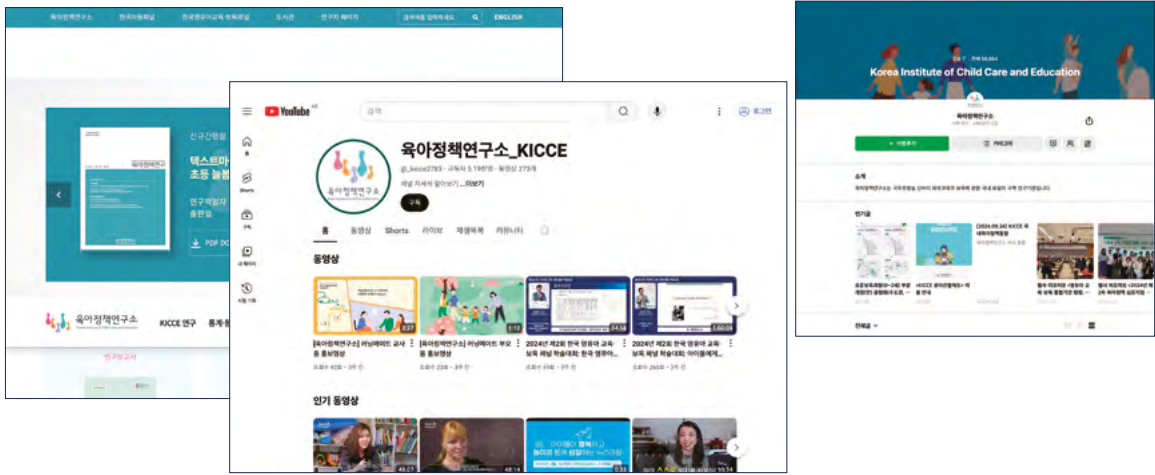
육아정책연구소 한국아동패널 한국영유아교육·보육패널 도서관 연구자 페이지 ENGLISH

신규간행물
텍스트마
초등 늘봄
연구책임자
출판일
PDF DO

육아정책연구소 KICCE 연구 통계·동

YouTube
검색
로그인
홈
Shorts
구독
내 페이지
시청 기록

육아정책연구소_KICCE
@_kicce2783 · 구독자 5.19천명 · 동영상 273개
채널 자세히 알아보기 ...더보기
구독

홈 동영상 Shorts 라이브 재생목록 커뮤니티

동영상

[육아정책연구소] 러닝메이트 교사용 홍보영상
[육아정책연구소] 러닝메이트 부모용 홍보영상
2024년 제2회 한국 영유아 교육·보육 패널 학술대회: 한국 영유아...
2024년 제2회 한국 영유아 교육·보육 패널 학술대회: 아이들에게...

인기 동영상

Korea Institute of Child Care and Education
육아정책연구소
+ 팔로우하기
메시지
소개
인기글
[2024.09.24] KICCE 국내외정책동향
전체글